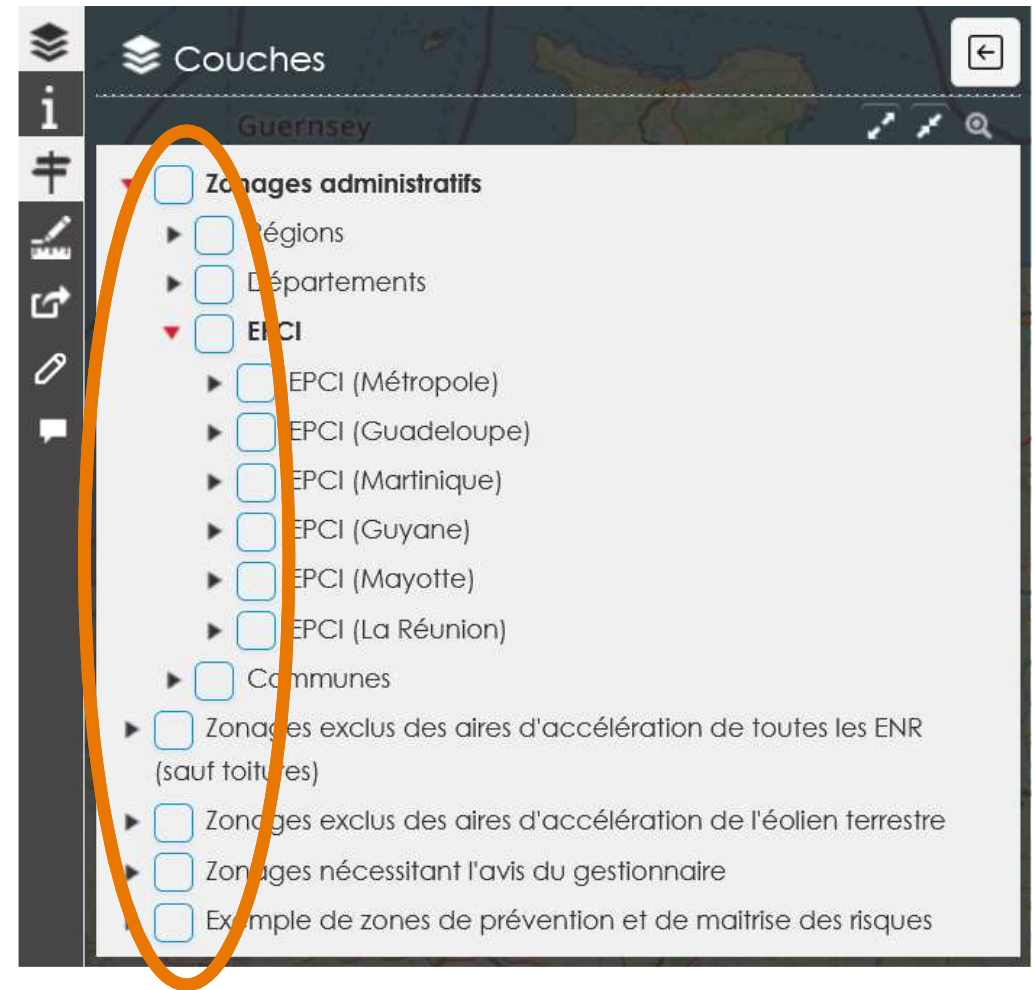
Couches

Guernsey

Zo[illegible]ages administratifs

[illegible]égions

D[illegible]épartements

E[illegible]CI

EPCI (Métropole)

EPCI (Guadeloupe)

EPCI (Martinique)

EPCI (Guyane)

EPCI (Mayotte)

EPCI (La Réunion)

C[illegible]mmunes

Zona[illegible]es exclus des aires d'accélération de toutes les ENR (sauf toitu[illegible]es)

Zona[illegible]ges exclus des aires d'accélération de l'éolien terrestre

Zon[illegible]ages nécessitant l'avis du gestionnaire

Ex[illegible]mple de zones de prévention et de maitrise des risques